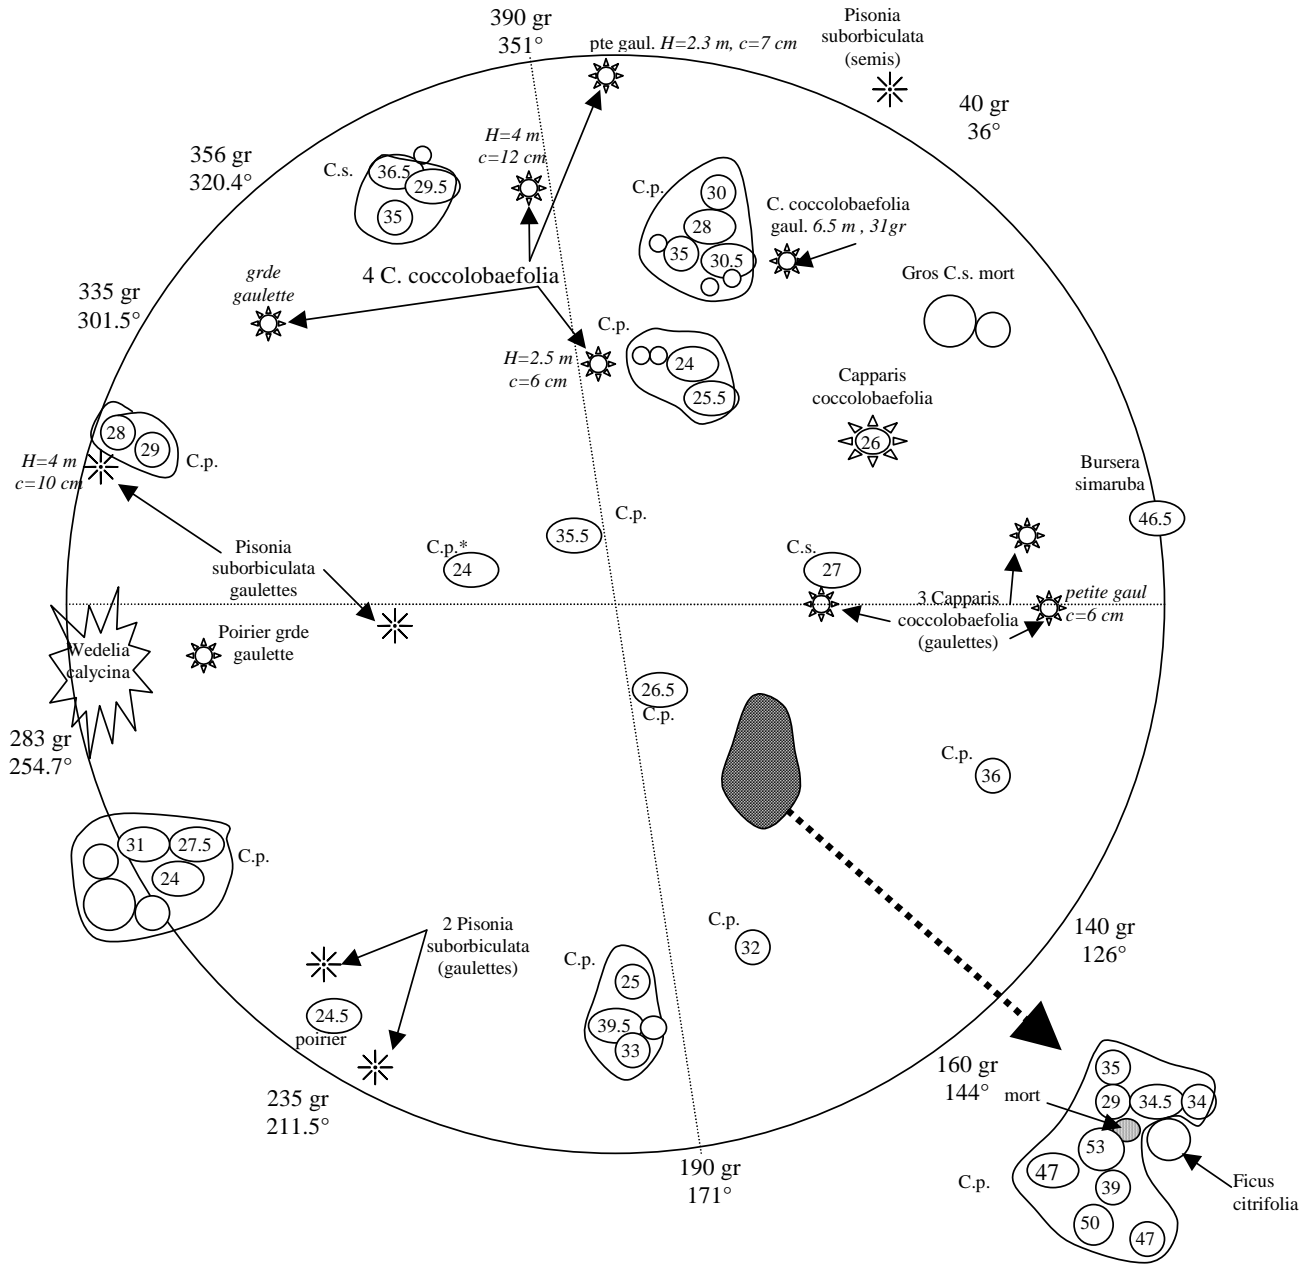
390 gr
351°

pte gaul. $H=2.3$ m, $c=7$ cm

Pisonia suborbiculata (semis)

40 gr
36°

356 gr
320.4°

C.s.
36.5
29.5
35

$H=4$ m
$c=12$ cm

C.p.
30
28
35
30.5

C. coccolobaefolia gaul. 6.5 m , 31gr

4 C. coccolobaefolia

Gros C.s. mort

335 gr
301.5°

grde gaulette

C.p.
$H=2.5$ m
$c=6$ cm
24
25.5

Capparis coccolobaefolia
26

28
29
C.p.

$H=4$ m
$c=10$ cm

Bursera simaruba
46.5

C.p.
35.5

Pisonia suborbiculata gaulettes

C.p.*
24

C.s.
27

petite gaul
$c=6$ cm

3 Capparis coccolobaefolia (gaulettes)

Wedelia calycina

Poirier grde gaulette

26.5
C.p.

283 gr
254.7°

C.p.
36

31
27.5
24
C.p.

140 gr
126°

2 Pisonia suborbiculata (gaulettes)

C.p.
32

C.p.
25
39.5
33

24.5
poirier

160 gr
144°

35
29
34.5
34
mort
53
C.p.
47
39
50
47

Ficus citrifolia

235 gr
211.5°

190 gr
171°